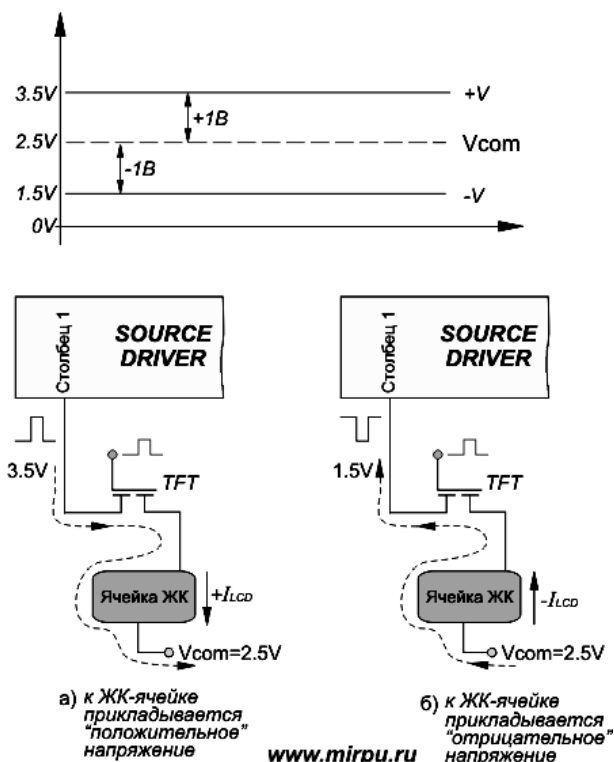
3.5V
+1B
+V
2.5V
-1B
Vcom
1.5V
-V
0V

Столбец 1
SOURCE DRIVER
3.5V
TFT
Ячейка ЖК
$+I_{LCD}$
Vcom=2.5V
а) к ЖК-ячейке прикладывается "положительное" напряжение

Столбец 1
SOURCE DRIVER
1.5V
TFT
Ячейка ЖК
$-I_{LCD}$
Vcom=2.5V
б) к ЖК-ячейке прикладывается "отрицательное" напряжение

www.mirpu.ru